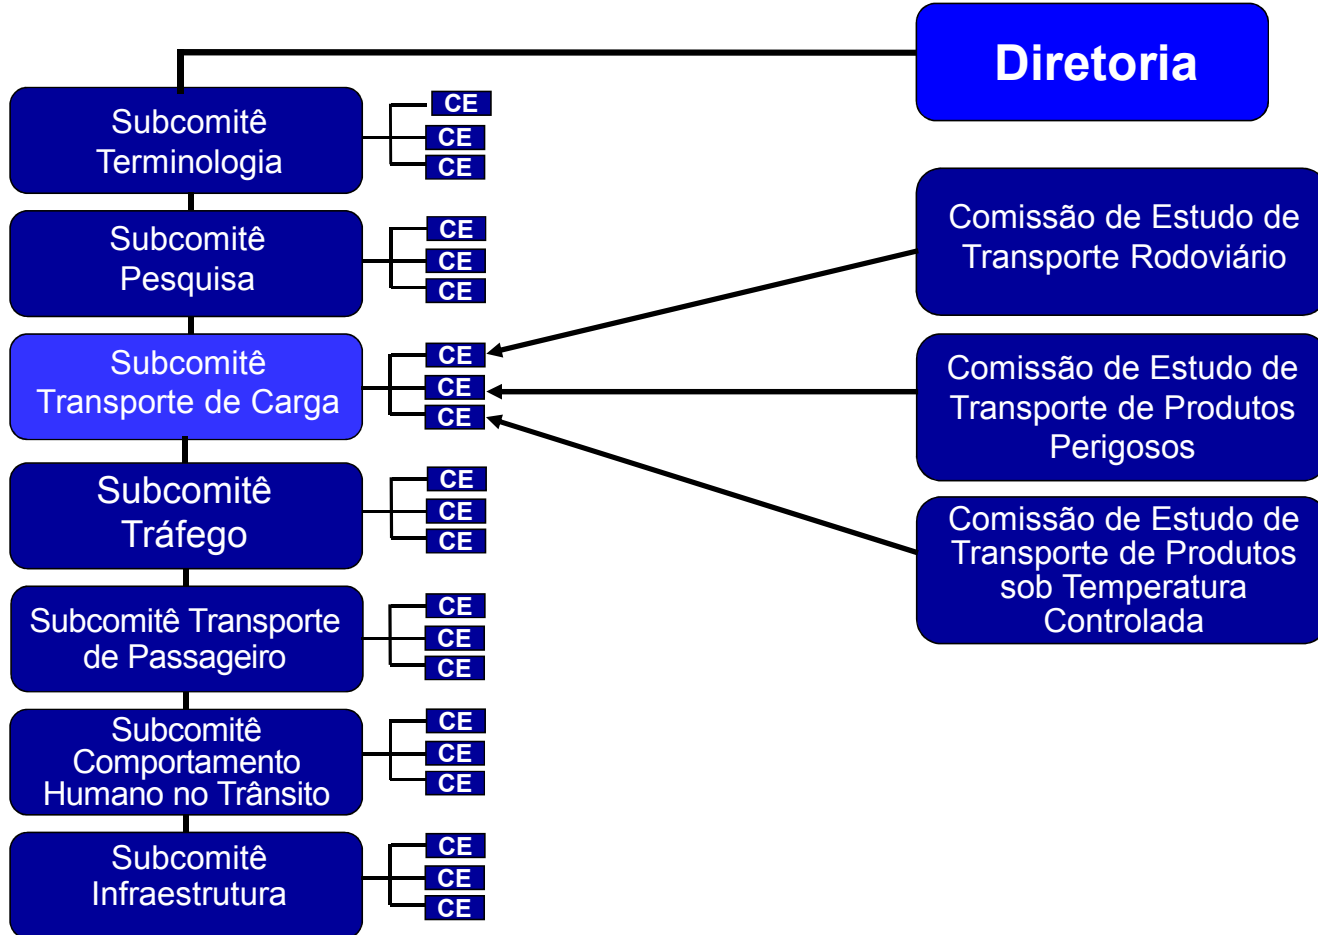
Diretoria

Subcomitê Terminologia
CE
CE
CE

Subcomitê Pesquisa
CE
CE
CE

Subcomitê Transporte de Carga
CE
CE
CE

Subcomitê Tráfego
CE
CE
CE

Subcomitê Transporte de Passageiro
CE
CE
CE

Subcomitê Comportamento Humano no Trânsito
CE
CE
CE

Subcomitê Infraestrutura
CE
CE
CE

Comissão de Estudo de Transporte Rodoviário

Comissão de Estudo de Transporte de Produtos Perigosos

Comissão de Estudo de Transporte de Produtos sob Temperatura Controlada